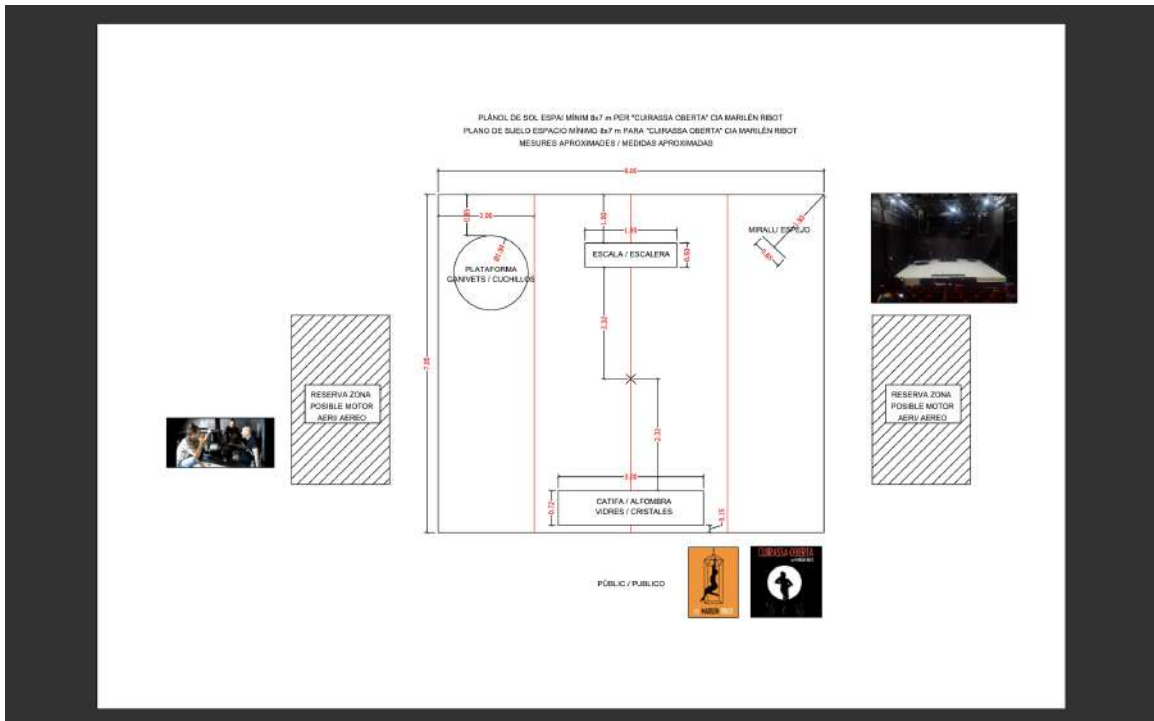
PLÀNOL DE SOL ESPAI MÍNIM 8x7 m PER "CUIRASSA OBERTA" CIA MARILÈN RIBOT
PLANO DE SUELO ESPACIO MÍNIMO 8x7 m PARA "CUIRASSA OBERTA" CIA MARILÈN RIBOT
MESURES APROXIMADES / MEDIDAS APROXIMADAS

8.00

0.85
3.00
Ø1.34
PLATAFORMA
GANIVETS / CUCHILLOS

1.60
1.80
ESCALA / ESCALERA
0.50

MIRALL/ ESPEJO
1.50
0.61

7.00

2.32

2.33

3.00
0.72
CATIFA / ALFOMBRA
VIDRES / CRISTALES
0.15

RESERVA ZONA
POSIBLE MOTOR
AERI/ AEREO

RESERVA ZONA
POSIBLE MOTOR
AERI/ AEREO

PÚBLIC / PUBLICO

MARILÈN

CUIRASSA OBERTA